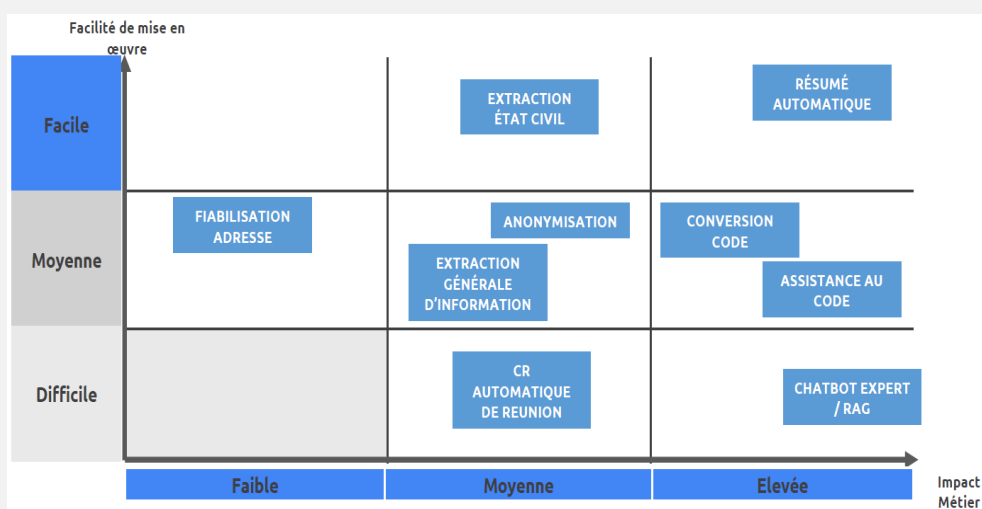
Facilité de mise en œuvre

Facile

Moyenne

Difficile

EXTRACTION ÉTAT CIVIL

RÉSUMÉ AUTOMATIQUE

FIABILISATION ADRESSE

ANONYMISATION

CONVERSION CODE

EXTRACTION GÉNÉRALE D'INFORMATION

ASSISTANCE AU CODE

CR AUTOMATIQUE DE REUNION

CHATBOT EXPERT / RAG

Faible

Moyenne

Elevée

Impact Métier